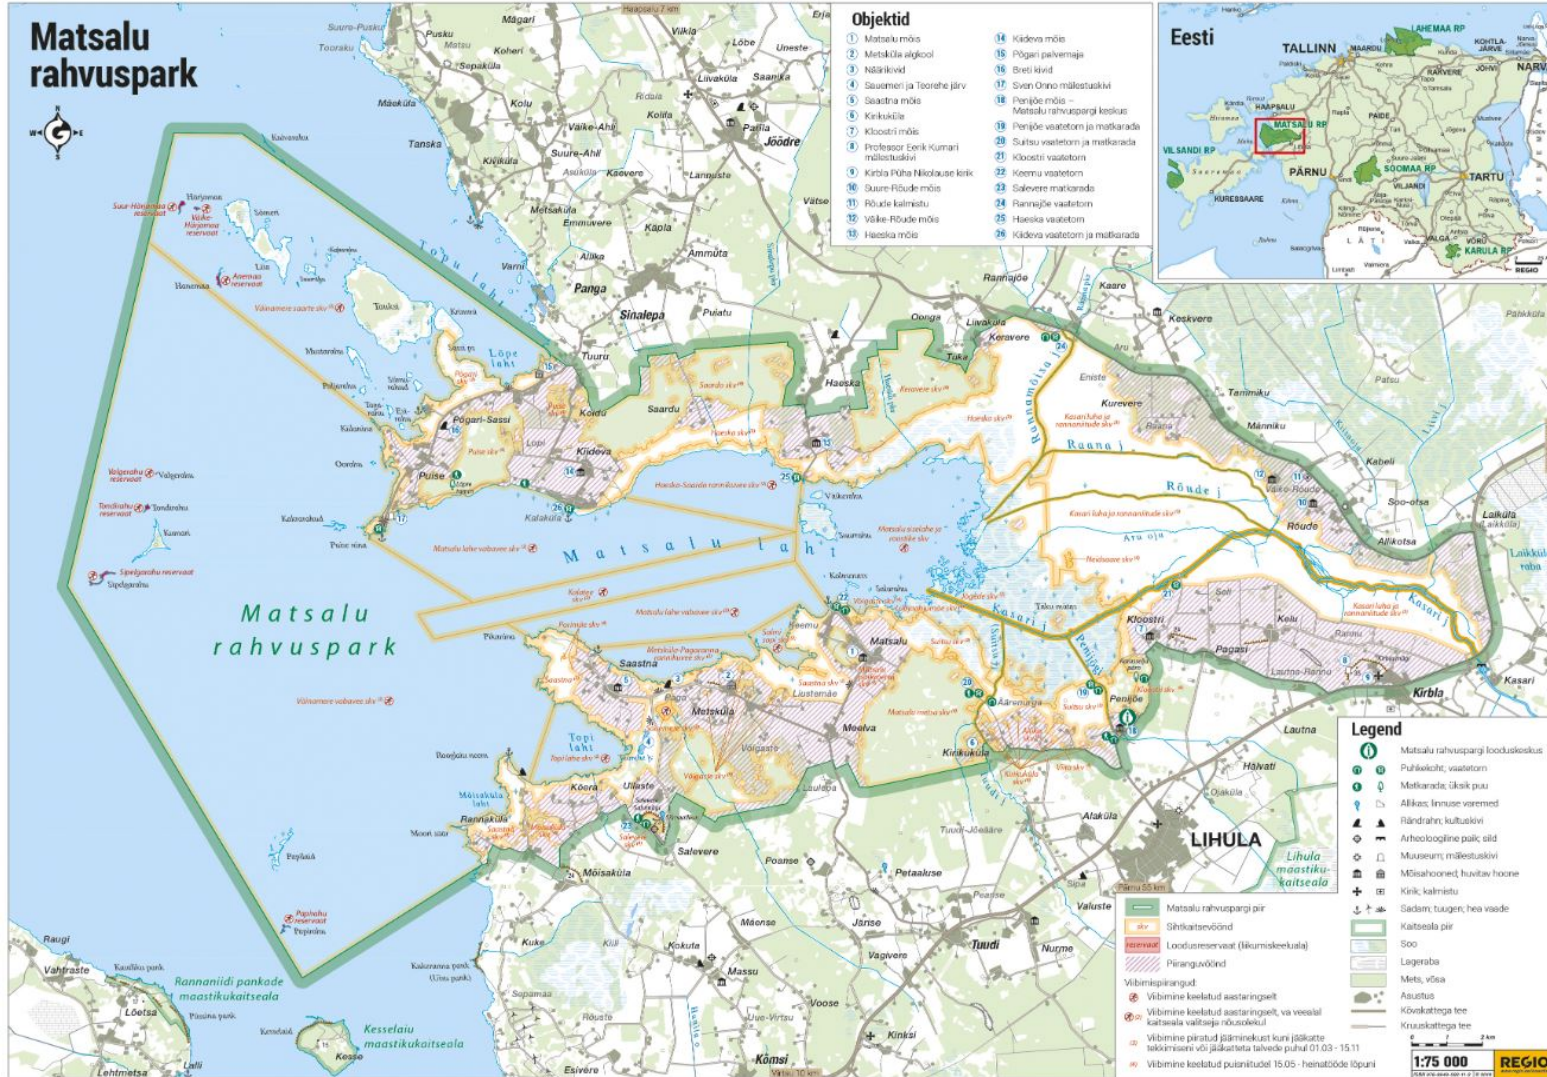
Matsalu rahvuspark

Objektid
1 Matsalu mõis
2 Metsküla algkool
3 Näärikivid
4 Sauemeri ja Teorehe järv
5 Saastna mõis
6 Kirikuküla
7 Kloostri mõis
8 Professor Eerik Kumari mälestuskivi
9 Kirbla Püha Nikolause kirik
10 Suure-Rõude mõis
11 Rõude kalmistu
12 Väike-Rõude mõis
13 Haeska mõis
14 Kiideva mõis
15 Põgari palvemaja
16 Breti kivid
17 Sven Onno mälestuskivi
18 Penijõe mõis – Matsalu rahvuspargi keskus
19 Penijõe vaatetorn ja matkarada
20 Suitsu vaatetorn ja matkarada
21 Kloostri vaatetorn
22 Keemu vaatetorn
23 Salevere matkarada
24 Rannajõe vaatetorn
25 Haeska vaatetorn
26 Kiideva vaatetorn ja matkarada

Eesti
TALLINN
HAAPSALU
MATSALU RP
LAHEMAA RP
VILSANDI RP
PÄRNU
SOOMAA RP
TARTU
KURESSAARE
PAIDE
RAKVERE
JÕHVI
NARVA
VILJANDI
VALGA
VÕRU
KARULA RP
LÄTI
REGIO

Matsalu laht
Matsalu rahvuspark
Topu laht
Lõpe laht
Raana j.
Rõude j.
Kasari j.
Rannamõisa j.
Penijõgi
Topi laht
Mõisaküla laht
Põgari-Sassi
Puise
Saardu
Kiideva
Haeska
Keravere
Tuka
Liivaküla
Rannajõe
Kaare
Keskvere
Eniste
Kurevere
Tammiku
Männiku
Kabeli
Rõude
Allikotsa
Soo-otsa
Laiküla
Kloostri
Kelu
Pagasi
Kirbla
Kasari
Lautna
Penijõe
Matsalu
Keemu
Saastna
Metsküla
Meelva
Kirikuküla
Ullaste
Kõera
Rannaküla
Mõisaküla
Salevere
Poanse
Petaaluse
Alaküla
Hälvati
LIHULA
Lihula maastikukaitseala
Tuudi
Nurme
Valuste
Vagivere
Massu
Kokuta
Kuke
Voose
Kinksi
Kõmsi
Raugi
Vahtraste
Lõetsa
Rannaniidi pankade maastikukaitseala
Kesselaiu maastikukaitseala
Kesse
Lalli
Esivere
Lehtmetsa
Panga
Sinalepa
Ammuta
Allika
Kapla
Emmuvere
Metsaküla
Varni
Tanska
Kiviküla
Suure-Ahli
Väike-Ahli
Koheri
Kolu
Mäeküla
Pusku
Mägari
Kolila
Ridala
Lõbe
Uneste
Liivaküla
Saanika
Panga
Jõõdre
Lannuste
Kaevere
Asuküla
Vätse
Puiatu
Oonga
Tuuru
Koidu
Lõpi
Kalaküla
Puise nina
Pikanina
Haapsalu 7 km
Pärnu 55 km
Virtsu 10 km
Erja

Legend
Matsalu rahvuspargi looduskeskus
Puhkekoht; vaatetorn
Matkarada; üksik puu
Allikas; linnuse varemed
Rändrahn; kultusekivi
Arheoloogiline paik; siild
Muuseum; mälestuskivi
Mõisahoone; huvitav hoone
Kirik; kalmistu
Sadam; tuugen; hea vaade
Kaitseala piir
Soo
Lageraba
Mets, võsa
Asustus
Kõvakattega tee
Kruuskattega tee
Matsalu rahvuspargi piir
Sihtkaitsevöönd
Loodusreservaat (liikumiskeeluala)
Piiranguvöönd
Viibimispiirangud:
Viibimine keelatud aastaringselt
Viibimine keelatud aastaringselt, va veeolal kaitseala valitseja nõusolekul
Viibimine piiratud jäämineku kuni jääkatte tekkimiseni või jääkatteta talvede puhul 01.03 - 15.11
Viibimine keelatud puisniitudel 15.05 - heinatööde lõpuni
1:75 000
REGIO